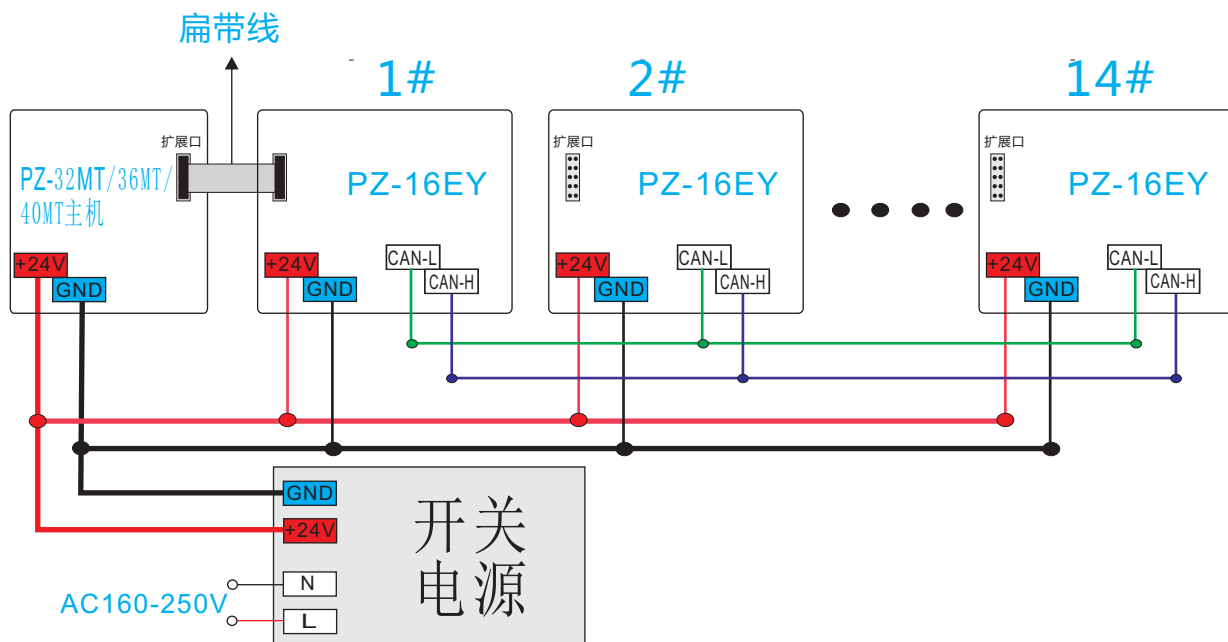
扁带线

1#

2#

14#

扩展口

PZ-32MT/36MT/40MT主机

+24V

GND

PZ-16EY

+24V

GND

CAN-L

CAN-H

扩展口

PZ-16EY

+24V

GND

CAN-L

CAN-H

扩展口

PZ-16EY

+24V

GND

CAN-L

CAN-H

GND

+24V

开关电源

N

L

AC160-250V